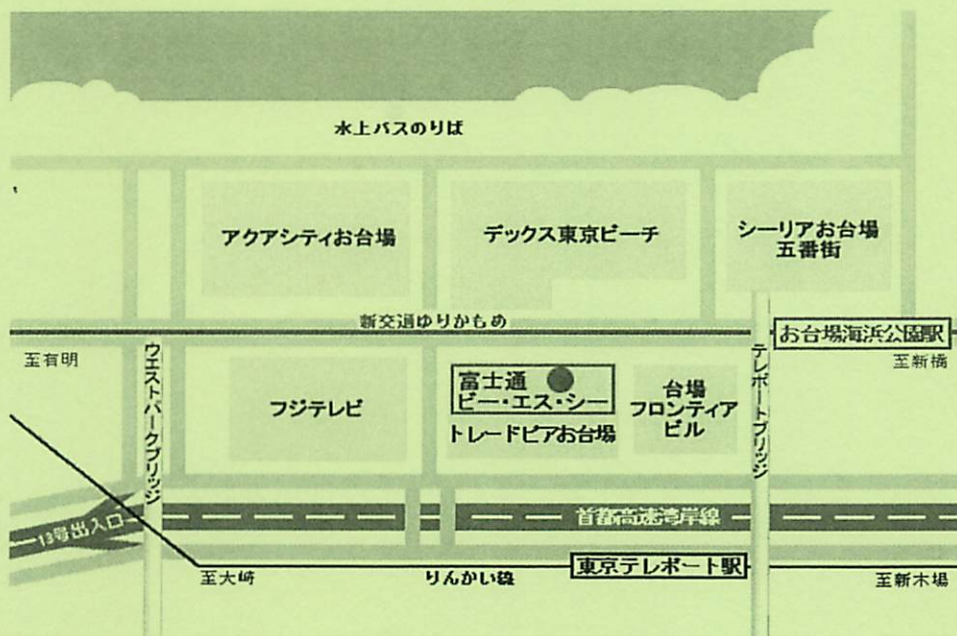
水上バスのりば

アクアシティお台場

デックス東京ビーチ

シーリアお台場
五番街

新交通ゆりかもめ

お台場海浜公園駅

至有明

至新橋

ウエストパークブリッジ

テレポートブリッジ

フジテレビ

富士通
ビー・エス・シー

トレードピアお台場

台場
フロンティア
ビル

13号出入口

首都高速湾岸線

東京テレポート駅

至大崎

りんかい線

至新木場